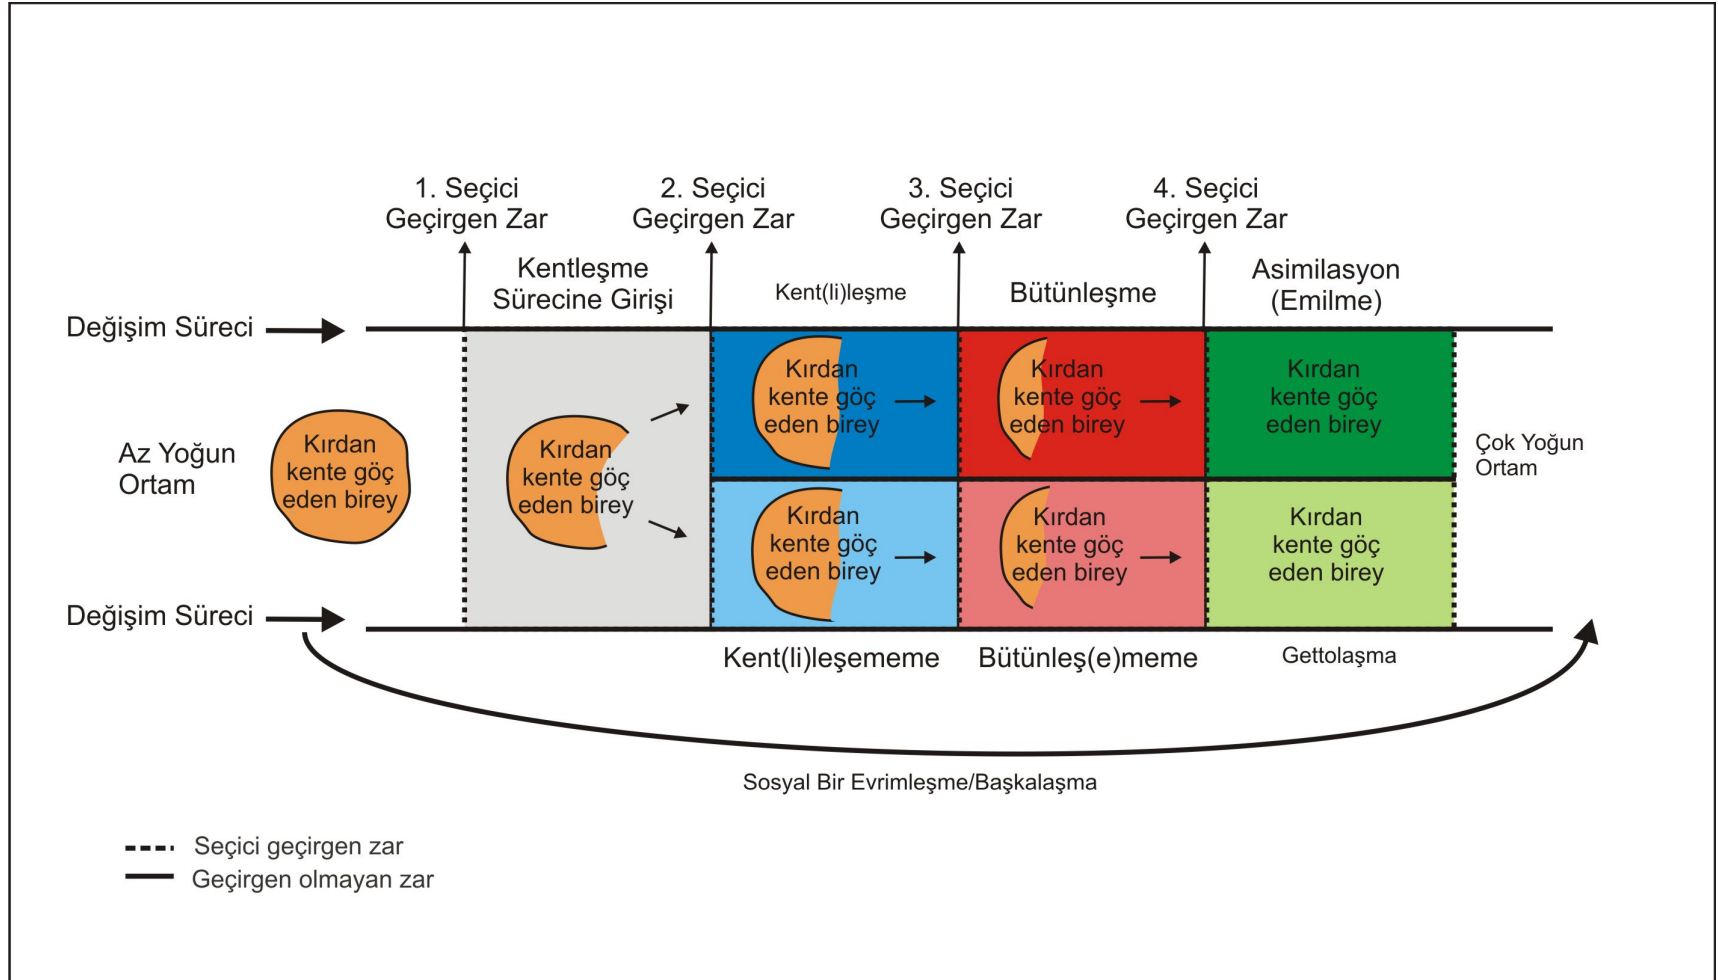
1. Seçici Geçirgen Zar

2. Seçici Geçirgen Zar

3. Seçici Geçirgen Zar

4. Seçici Geçirgen Zar

Kentleşme Sürecine Girişi

Kent(li)leşme

Bütünleşme

Asimilasyon (Emilme)

Değişim Süreci

Az Yoğun Ortam

Kırdan kente göç eden birey

Kırdan kente göç eden birey

Kırdan kente göç eden birey

Kırdan kente göç eden birey

Kırdan kente göç eden birey

Kırdan kente göç eden birey

Kırdan kente göç eden birey

Kırdan kente göç eden birey

Çok Yoğun Ortam

Değişim Süreci

Kent(li)leşememe

Bütünleş(e)meme

Gettolaşma

Sosyal Bir Evrimleşme/Başkalaşma

Seçici geçirgen zar
Geçirgen olmayan zar